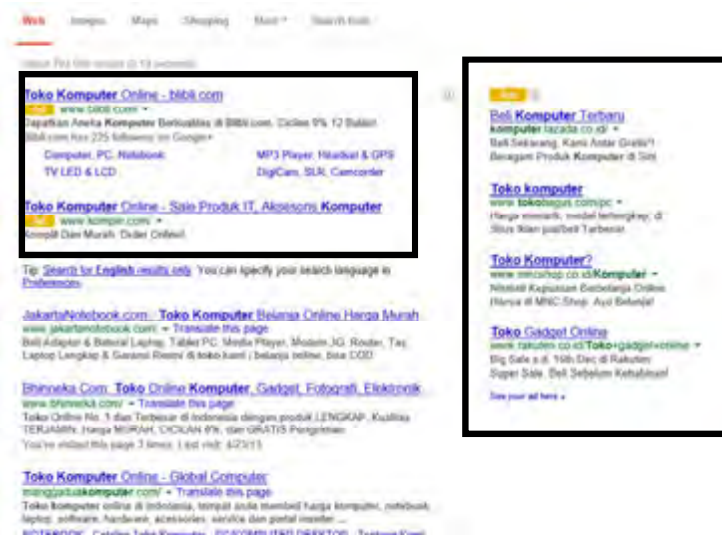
Web Images Maps Shopping More Search tools

About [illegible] results ([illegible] seconds)

Toko Komputer Online - blibli.com
Ad www.blibli.com
Dapatkan Aneka Komputer Berkualitas di Blibli.com. Cicilan 0% 12 Bulan!
Blibli.com has 225 followers on Google+
Computer, PC, Notebook
MP3 Player, Headset & GPS
TV LED & LCD
DigiCam, SLR, Camcorder

Toko Komputer Online - Sale Produk IT, Aksesoris Komputer
Ad www.kompie.com
Komplit Dan Murah. Order Online!

Tip: Search for English results only. You can specify your search language in Preferences

JakartaNotebook.com - Toko Komputer Belanja Online Harga Murah
www.jakartanotebook.com/ - Translate this page
Beli Adaptor & Baterai Laptop, Tablet PC, Media Player, Modem 3G, Router, Tas Laptop Lengkap & Garansi Resmi di toko kami | belanja online, bisa COD

Bhinneka.Com: Toko Online Komputer, Gadget, Fotografi, Elektronik
www.bhinneka.com/ - Translate this page
Toko Online No. 1 dan Terbesar di Indonesia dengan produk LENGKAP, Kualitas TERJAMIN, Harga MURAH, CICILAN 0%, dan GRATIS Pengiriman.
You've visited this page 3 times. Last visit: 4/23/13

Toko Komputer Online - Global Computer
manggaduakomputer.com/ - Translate this page
Toko komputer online di indonesia, tempat anda membeli harga komputer, notebook, laptop, software, hardware, accessories, service dan pintal monitor ...
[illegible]

Ads
Beli Komputer Terbaru
komputer.lazada.co.id
Beli Sekarang, Kami Antar Gratis!
Beragam Produk Komputer di Sini

Toko komputer
www.tokobagus.com/pc
Harga miring, model terlengkap, di Situs Iklan jual beli Terbesar

Toko Komputer?
www.mncshop.co.id/Komputer
Nikmati Kepuasan Berbelanja Online Hanya di MNC Shop. Ayo Belanja!

Toko Gadget Online
www.rakuten.co.id/Toko+gadget+online
Big Sale s.d. 16th Dec di Rakuten Super Sale. Beli Sebelum Kehabisan!

See your ad here »